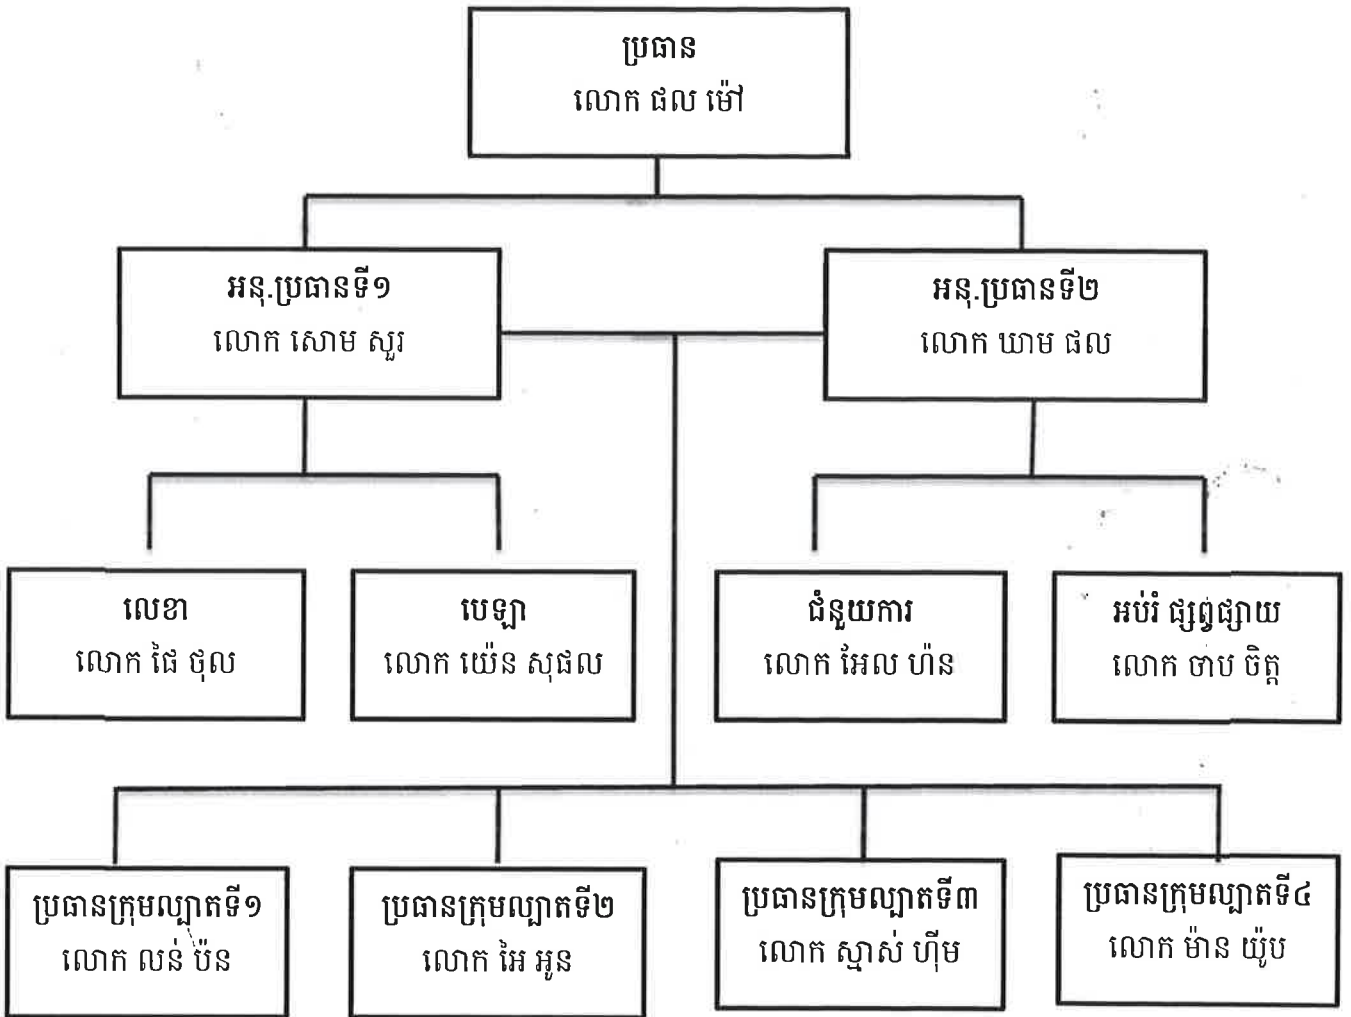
ប្រធាន
លោក ផល ម៉ៅ

អនុ.ប្រធានទី១
លោក សោម សួរ

អនុ.ប្រធានទី២
លោក ឃាម ផល

លេខា
លោក ផៃ ថុល

បេឡា
លោក យ៉េន សុផល

ជំនួយការ
លោក អែល ហ៉ន

អប់រំ ផ្សព្វផ្សាយ
លោក ចាប ចិត្ត

ប្រធានក្រុមល្បាតទី១
លោក លន់ ប៉ន

ប្រធានក្រុមល្បាតទី២
លោក អែ អូន

ប្រធានក្រុមល្បាតទី៣
លោក ស្មាស់ ហ៊ីម

ប្រធានក្រុមល្បាតទី៤
លោក ម៉ាន យ៉ូប